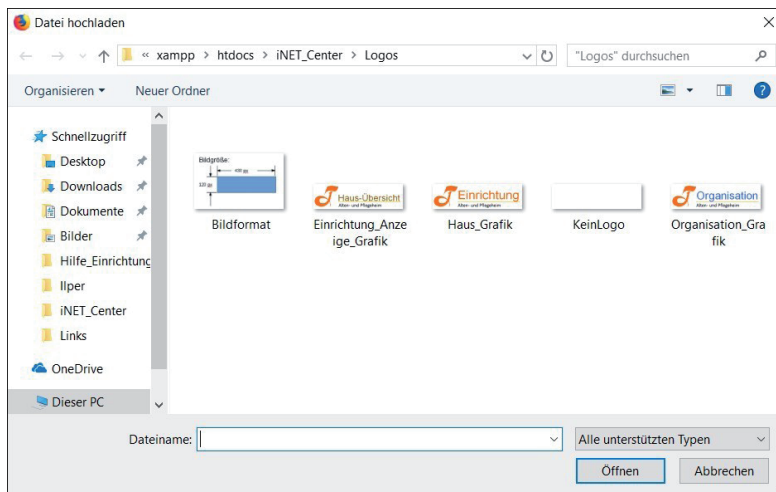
Datei hochladen

« xampp › htdocs › iNET_Center › Logos

"Logos" durchsuchen

Organisieren ▾ Neuer Ordner

Schnellzugriff
Desktop
Downloads
Dokumente
Bilder
Hilfe_Einrichtung
Ilper
iNET_Center
Links
OneDrive
Dieser PC

Bildgröße:
400 px
120 px
Bildformat

Haus-Übersicht
Alten- und Pflegeheim
Einrichtung_Anzeige_Grafik

Einrichtung
Alten- und Pflegeheim
Haus_Grafik

KeinLogo

Organisation
Alten- und Pflegeheim
Organisation_Grafik

Dateiname:
Alle unterstützten Typen
Öffnen
Abbrechen